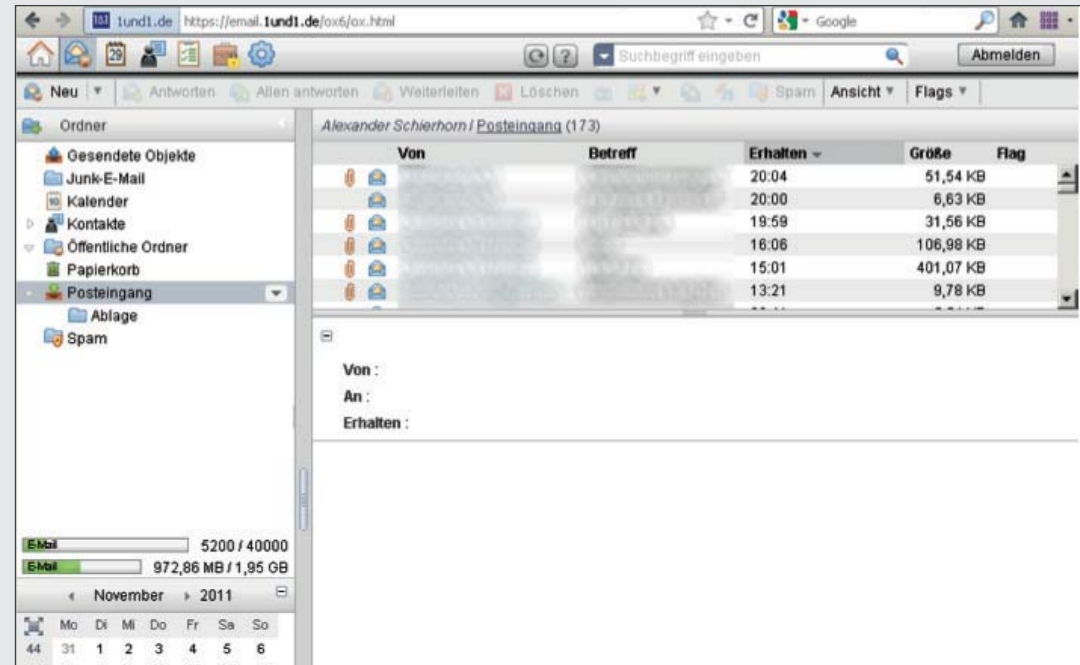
1und1.de https://email.1und1.de/ox6/ox.html

Google

Suchbegriff eingeben

Abmelden

Neu | Antworten | Allen antworten | Weiterleiten | Löschen | Spam | Ansicht | Flags

Ordner

Gesendete Objekte
Junk-E-Mail
Kalender
Kontakte
Öffentliche Ordner
Papierkorb
Posteingang
Ablage
Spam

Alexander Schierhorn / Posteingang (173)

| Von | Betreff | Erhalten | Größe | Flag |
|---|---|---|---|---|
| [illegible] | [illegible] | 20:04 | 51,54 KB | |
| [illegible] | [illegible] | 20:00 | 6,63 KB | |
| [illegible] | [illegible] | 19:59 | 31,56 KB | |
| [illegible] | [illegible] | 16:06 | 106,98 KB | |
| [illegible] | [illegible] | 15:01 | 401,07 KB | |
| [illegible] | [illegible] | 13:21 | 9,78 KB | |

Von :
An :
Erhalten :

E-Mail 5200 / 40000
E-Mail 972,86 MB / 1,95 GB

November 2011

| | Mo | Di | Mi | Do | Fr | Sa | So |
|---|---|---|---|---|---|---|---|
| 44 | 31 | 1 | 2 | 3 | 4 | 5 | 6 |